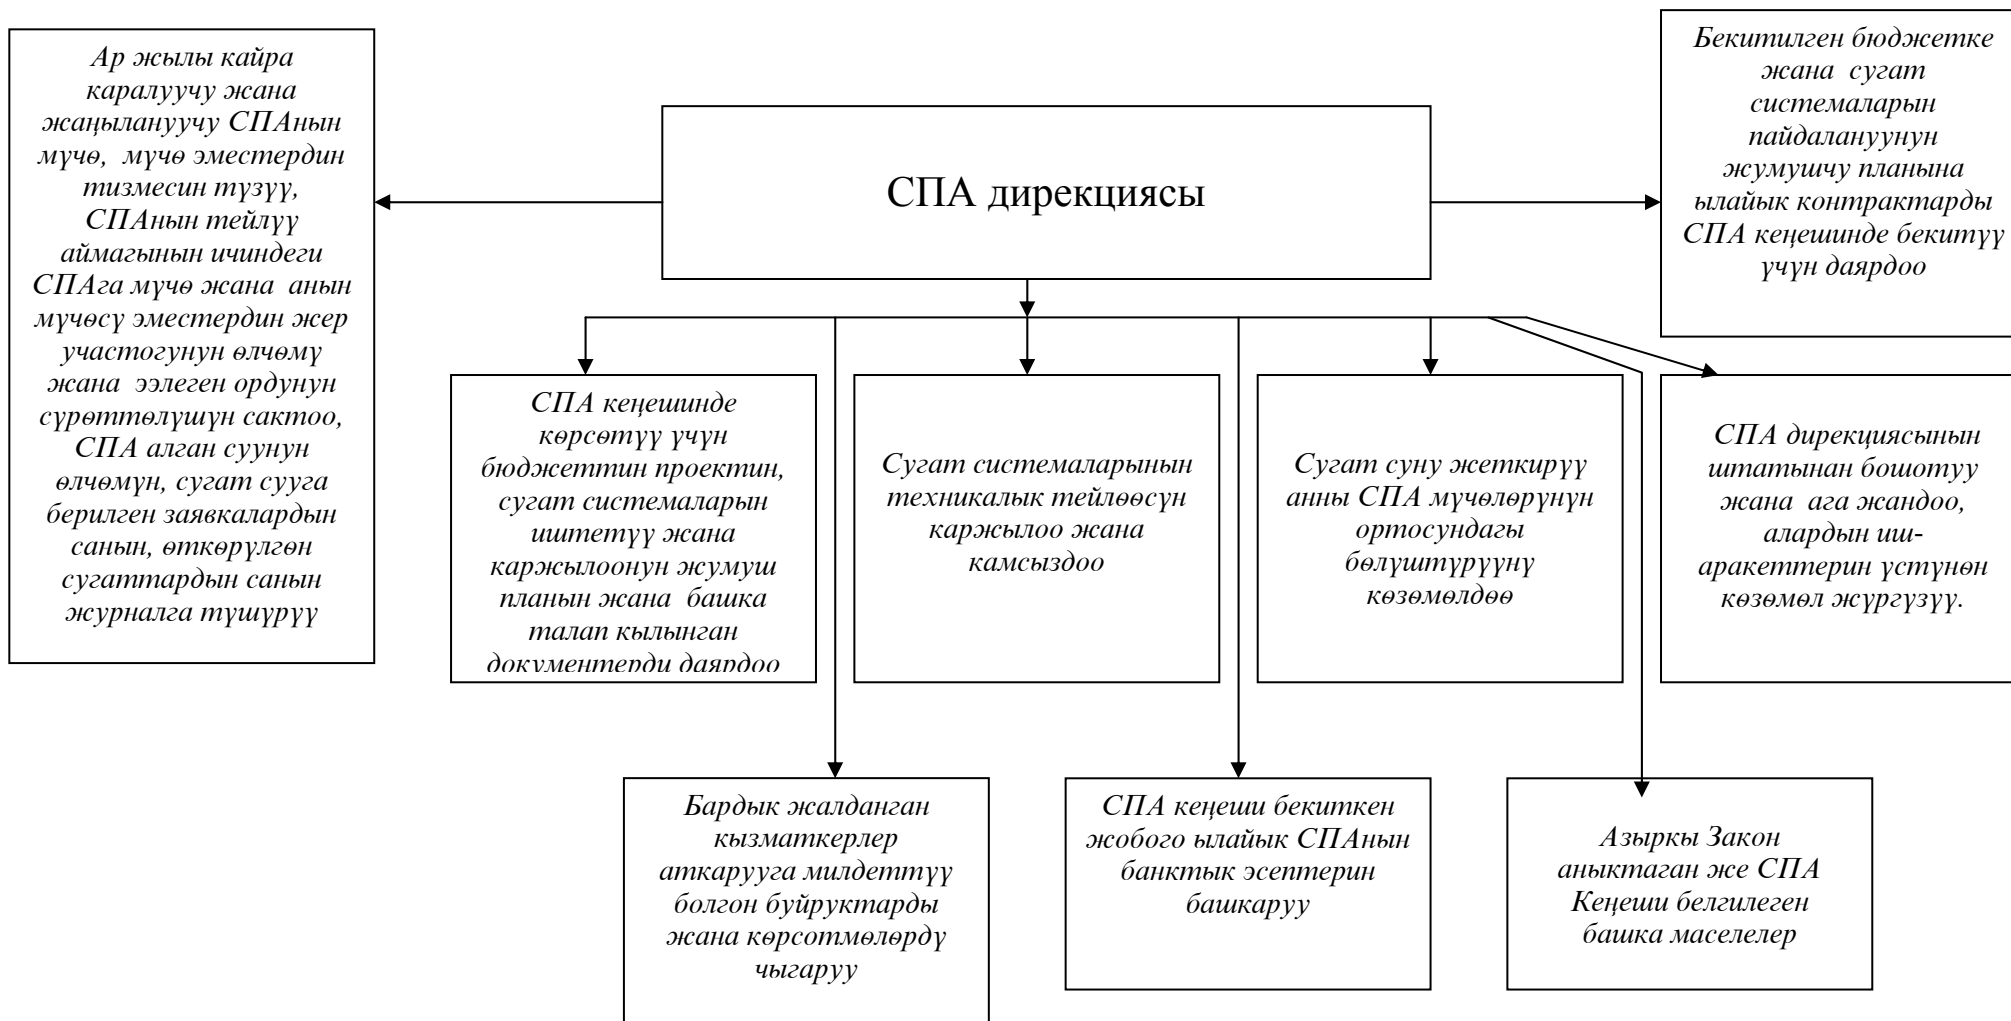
СПА дирекциясы

Ар жылы кайра каралуучу жана жаңылануучу СПАнын мүчө, мүчө эместердин тизмесин түзүү, СПАнын тейлүү аймагынын ичиндеги СПАга мүчө жана анын мүчөсү эместердин жер участогунун өлчөмү жана ээлеген ордунун сүрөттөлүшүн сактоо, СПА алган суунун өлчөмүн, сугат сууга берилген заявкалардын санын, өткөрүлгөн сугаттардын санын журналга түшүрүү

Бекитилген бюджетке жана сугат системаларын пайдалануунун жумушчу планына ылайык контрактарды СПА кеңешинде бекитүү үчүн даярдоо

СПА кеңешинде көрсөтүү үчүн бюджеттин проектин, сугат системаларын иштетүү жана каржылоонун жумуш планын жана башка талап кылынган документерди даярдоо

Сугат системаларынын техникалык тейлөөсүн каржылоо жана камсыздоо

Сугат суну жеткирүү анны СПА мүчөлөрүнүн ортосундагы бөлүштүрүүнү көзөмөлдөө

СПА дирекциясынын штатынан бошотуу жана ага жандоо, алардын иш-аракеттерин үстүнөн көзөмөл жүргүзүү.

Бардык жалданган кызматкерлер аткарууга милдеттүү болгон буйруктарды жана көрсотмөлөрдү чыгаруу

СПА кеңеши бекиткен жобого ылайык СПАнын банктык эсептерин башкаруу

Азыркы Закон аныктаган же СПА Кеңеши белгилеген башка маселелер